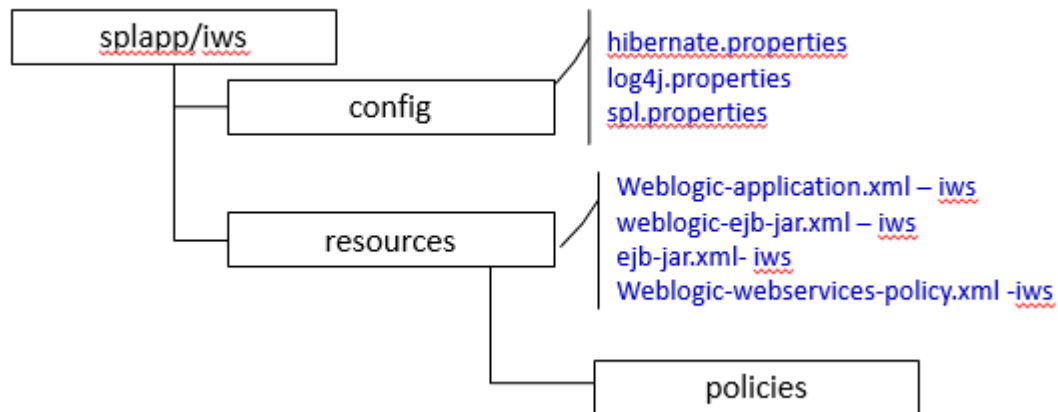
splapp/iws

config

hibernate.properties
log4j.properties
spl.properties

resources

Weblogic-application.xml – iws
weblogic-ejb-jar.xml – iws
ejb-jar.xml- iws
Weblogic-webservices-policy.xml -iws

policies